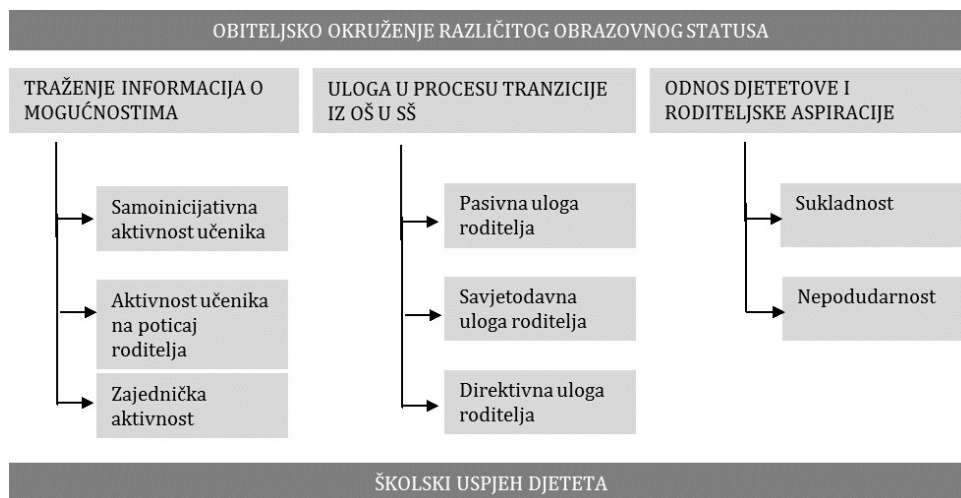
OBITELJSKO OKRUŽENJE RAZLIČITOG OBRAZOVNOG STATUSA

TRAŽENJE INFORMACIJA O MOGUĆNOSTIMA

Samoinicijativna aktivnost učenika

Aktivnost učenika na poticaj roditelja

Zajednička aktivnost

ULOGA U PROCESU TRANZICIJE IZ OŠ U SŠ

Pasivna uloga roditelja

Savjetodavna uloga roditelja

Direktivna uloga roditelja

ODNOS DJETETOVE I RODITELJSKE ASPIRACIJE

Sukladnost

Nepodudarnost

ŠKOLSKI USPJEH DJETETA